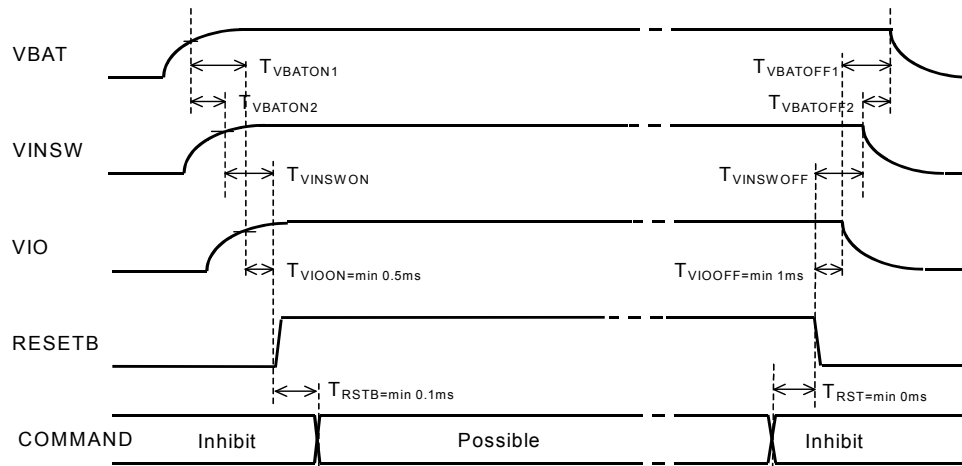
VBAT

$T_{VBATON1}$

$T_{VBATOFF1}$

$T_{VBATON2}$

$T_{VBATOFF2}$

VINSW

$T_{VINSWON}$

$T_{VINSWOFF}$

VIO

$T_{VIOON=min\ 0.5ms}$

$T_{VIOOFF=min\ 1ms}$

RESETB

$T_{RSTB=min\ 0.1ms}$

$T_{RST=min\ 0ms}$

COMMAND Inhibit Possible Inhibit